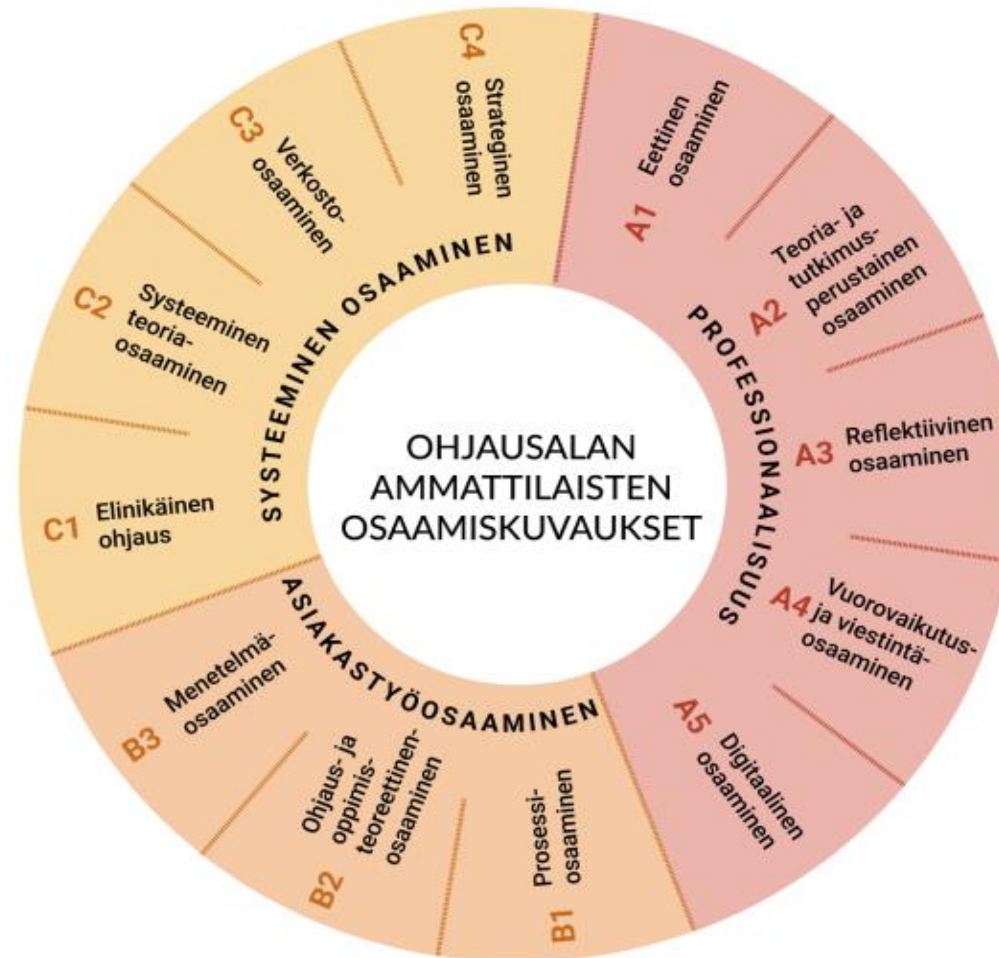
OHJAUSALAN AMMATTILAISTEN OSAAMISKUVAUKSET

PROFESSIONAALISUUS

A1 Eettinen osaaminen

A2 Teoria- ja tutkimusperustainen osaaminen

A3 Reflektiivinen osaaminen

A4 Vuorovaikutus- ja viestintäosaaminen

A5 Digitaalinen osaaminen

ASIAKASTYÖOSAAMINEN

B1 Prosessiosaaminen

B2 Ohjaus- ja oppimisteoreettinen osaaminen

B3 Menetelmäosaaminen

SYSTEEMINEN OSAAMINEN

C1 Elinikäinen ohjaus

C2 Systeeminen teoriaosaaminen

C3 Verkosto-osaaminen

C4 Strateginen osaaminen